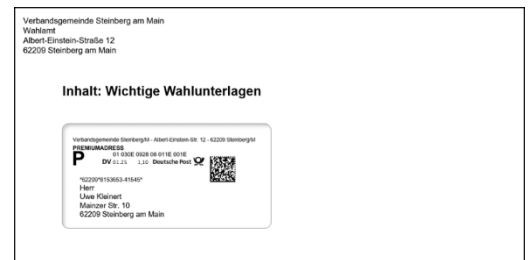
Verbandsgemeinde Steinberg am Main
Wahlamt
Albert-Einstein-Straße 12
62209 Steinberg am Main

Inhalt: Wichtige Wahlunterlagen

Verbandsgemeinde Steinberg/M · Albert-Einstein-Str. 12 · 62209 Steinberg/M
PREMIUMADRESS
P
01 030E 0028 06 011E 001E
DV 01.21 1,10 Deutsche Post

*62209*8153653-41545*
Herr
Uwe Kleinert
Mainzer Str. 10
62209 Steinberg am Main